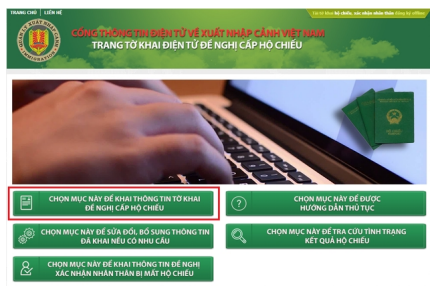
TRANG CHỦ | LIÊN HỆ

Tài từ khoá bộ chiến, các nhân nhân thân đăng ký pháp

CỔNG THÔNG TIN ĐIỆN TỬ VỀ XUẤT NHẬP CẢNH VIỆT NAM
TRANG TỜ KHAI ĐIỆN TỬ ĐỀ NGHỊ CẤP HỘ CHIẾU

CHỌN MỤC NÀY ĐỂ KHAI THÔNG TIN TỜ KHAI ĐỀ NGHỊ CẤP HỘ CHIẾU

CHỌN MỤC NÀY ĐỂ ĐƯỢC HƯỚNG DẪN THỦ TỤC

CHỌN MỤC NÀY ĐỂ SỬA ĐỔI, BỔ SUNG THÔNG TIN ĐÃ KHAI NẾU CÓ NHU CẦU

CHỌN MỤC NÀY ĐỂ TRA CỨU TÌNH TRẠNG KẾT QUẢ HỘ CHIẾU

CHỌN MỤC NÀY ĐỂ KHAI THÔNG TIN ĐỀ NGHỊ XÁC NHẬN NHÂN THÂN BỊ MẤT HỘ CHIẾU